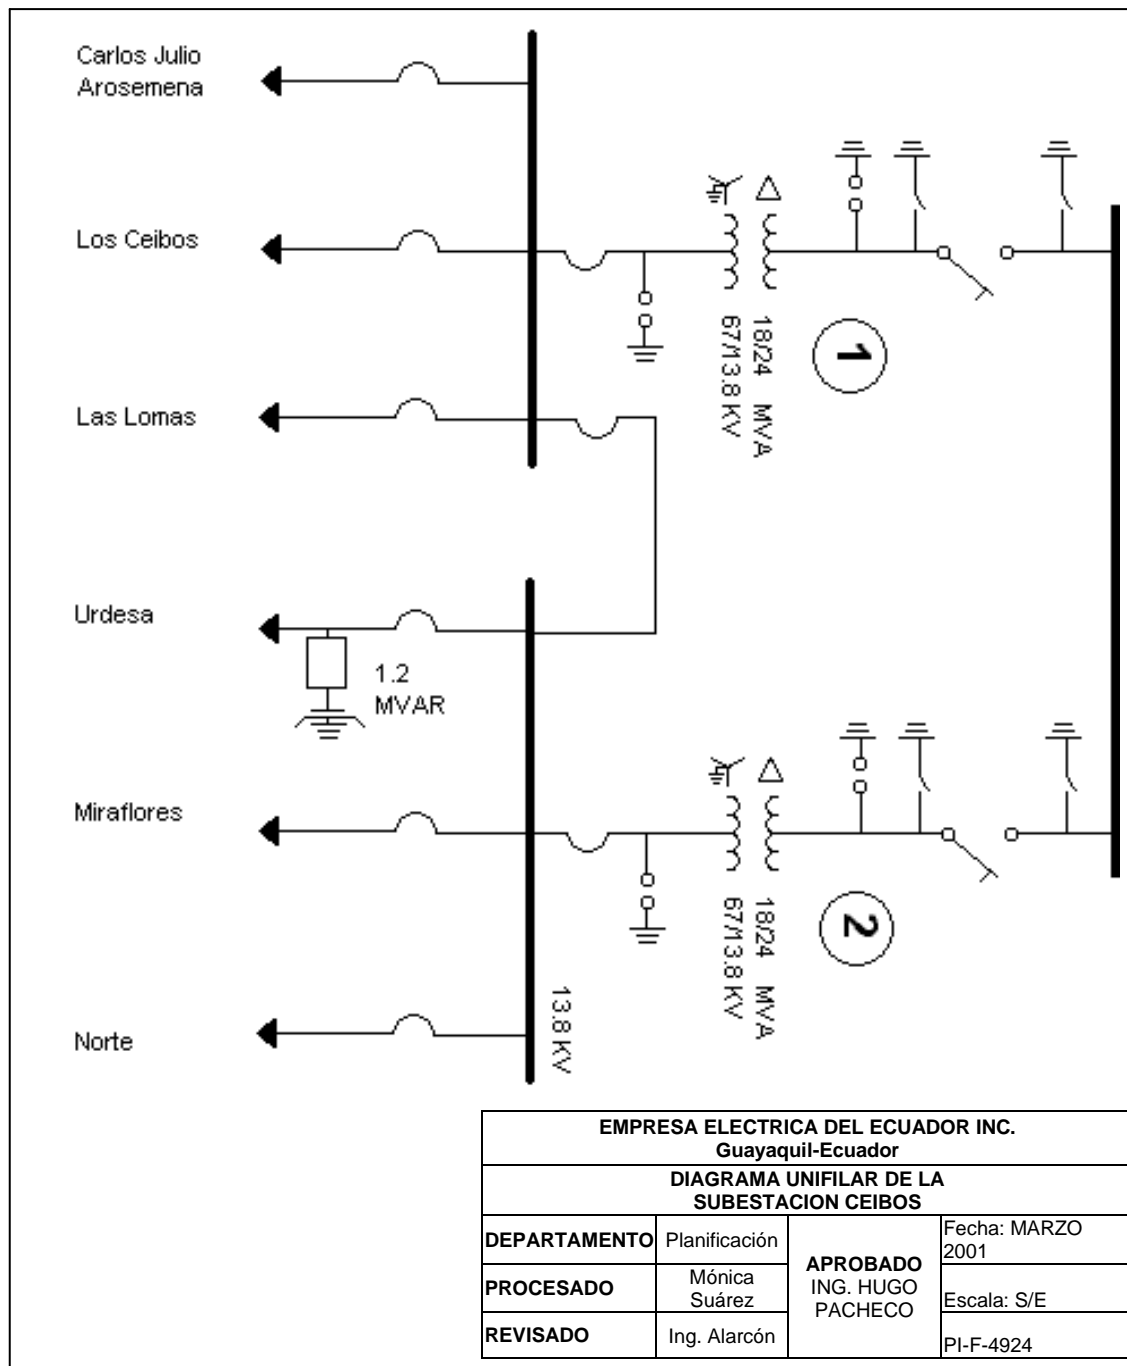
Carlos Julio Arosemena

Los Ceibos

Las Lomas

Urdesa

1.2 MVAR

Miraflores

Norte

18/24 MVA
67/13.8 KV

1

18/24 MVA
67/13.8 KV

2

13.8 KV

EMPRESA ELECTRICA DEL ECUADOR INC.
Guayaquil-Ecuador

DIAGRAMA UNIFILAR DE LA SUBESTACION CEIBOS

| DEPARTAMENTO | Planificación | APROBADO ING. HUGO PACHECO | Fecha: MARZO 2001 |
|---|---|---|---|
| PROCESADO | Mónica Suárez | | Escala: S/E |
| REVISADO | Ing. Alarcón | | PI-F-4924 |